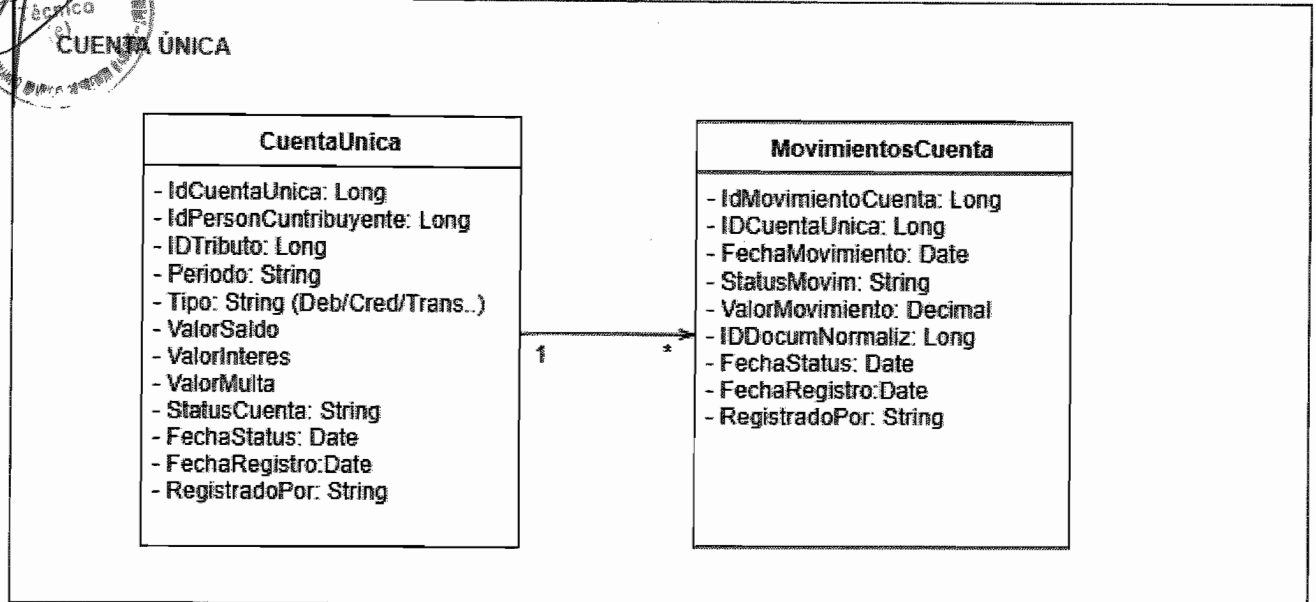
écnico

CUENTA ÚNICA

CuentaUnica

- IdCuentaUnica: Long
- IdPersonCuntribuyente: Long
- IDTributo: Long
- Periodo: String
- Tipo: String (Deb/Cred/Trans..)
- ValorSaldo
- ValorInteres
- ValorMulta
- StatusCuenta: String
- FechaStatus: Date
- FechaRegistro:Date
- RegistradoPor: String

1

*

MovimientosCuenta

- IdMovimientoCuenta: Long
- IDCuentaUnica: Long
- FechaMovimiento: Date
- StatusMovim: String
- ValorMovimiento: Decimal
- IDDocumNormaliz: Long
- FechaStatus: Date
- FechaRegistro:Date
- RegistradoPor: String